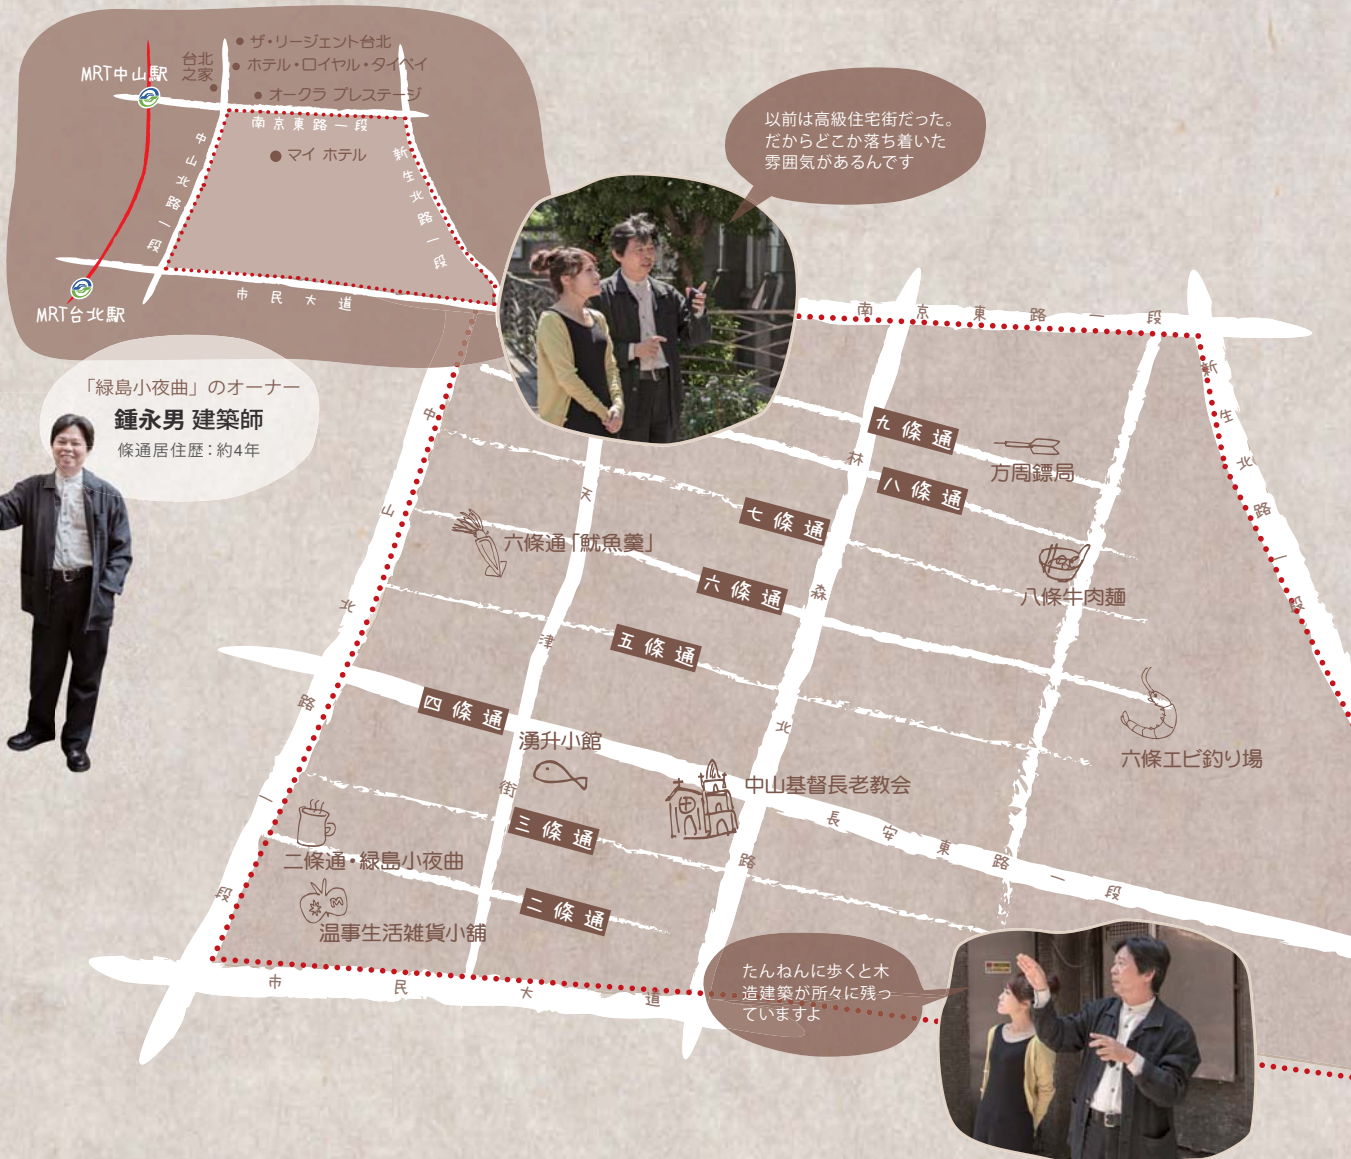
MRT中山駅
台北之家
ザ・リージェント台北
ホテル・ロイヤル・タイペイ
オークラ プレステージ
南京東路一段
マイ ホテル
中山北路一段
新生北路一段
市民大道
MRT台北駅

以前は高級住宅街だった。だからどこか落ち着いた雰囲気があるんです

「緑島小夜曲」のオーナー
鍾永男 建築師
條通居住歴：約4年

南京東路一段
新生北路一段
中山北路一段
林森北路
天津街
九條通
八條通
七條通
六條通
五條通
四條通
三條通
二條通
方周鏢局
六條通「魷魚羹」
八條牛肉麵
六條エビ釣り場
湧升小館
中山基督長老教会
長安東路一段
二條通・緑島小夜曲
温事生活雑貨小舗
市民大道

たんねんに歩くと木造建築が所々に残っていますよ